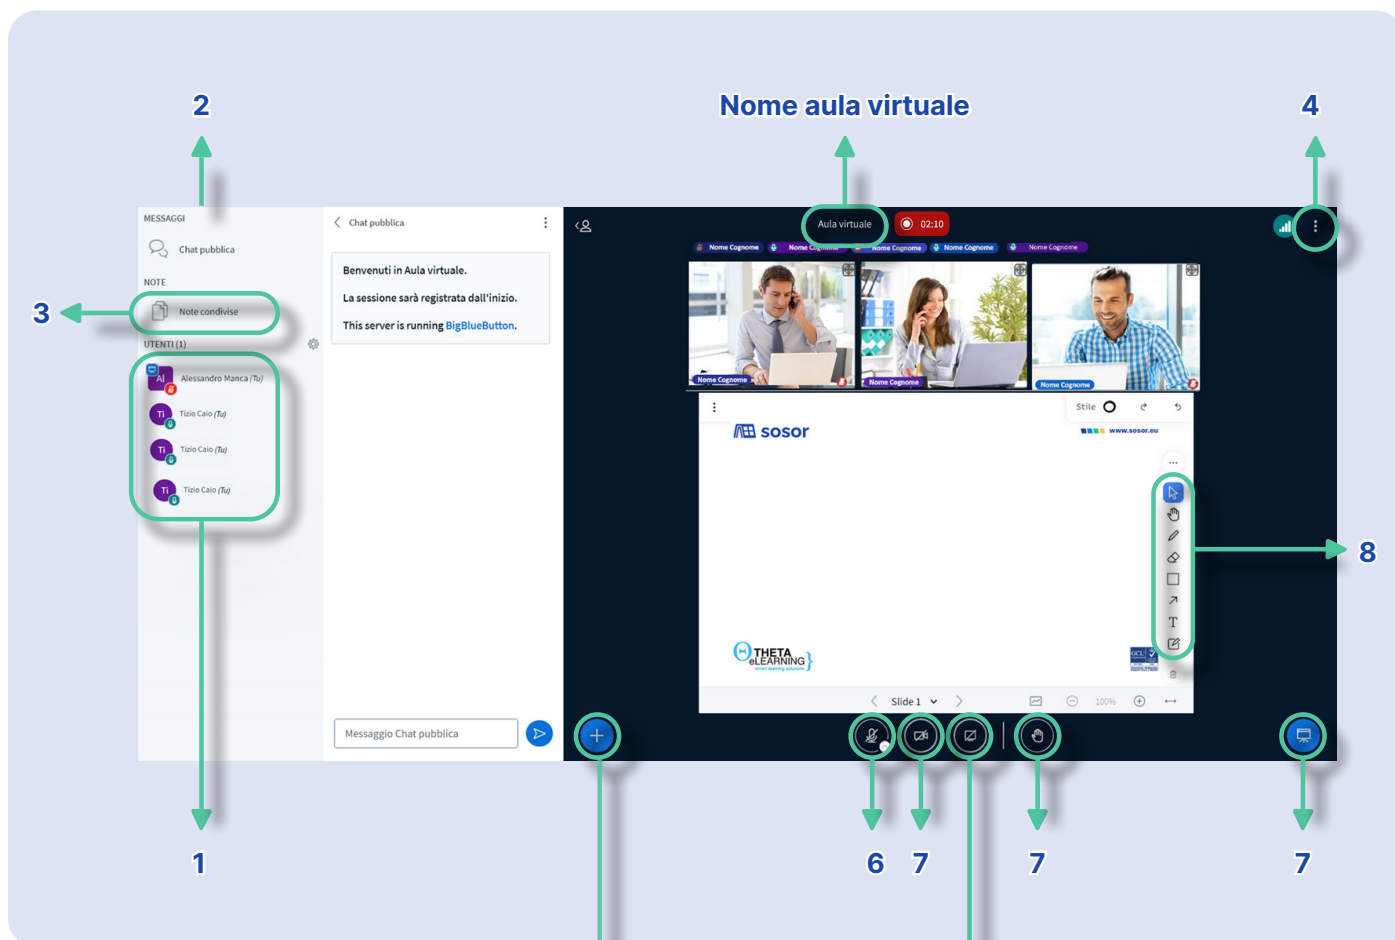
2

Nome aula virtuale

4

MESSAGGI

Chat pubblica

NOTE

3

Note condivise

UTENTI (1)

AI Alessandro Manca (Tu)

Ti Tizio Caio (Tu)

Ti Tizio Caio (Tu)

Ti Tizio Caio (Tu)

Chat pubblica

Benvenuti in Aula virtuale.

La sessione sarà registrata dall'inizio.

This server is running BigBlueButton.

Messaggio Chat pubblica

Aula virtuale

02:10

Nome Cognome

Nome Cognome

Nome Cognome

Nome Cognome

Nome Cognome

Nome Cognome

Nome Cognome

Nome Cognome

Stile

sosor

www.sosor.eu

8

THETA eLEARNING

Slide 1

100%

1

6

7

7

7